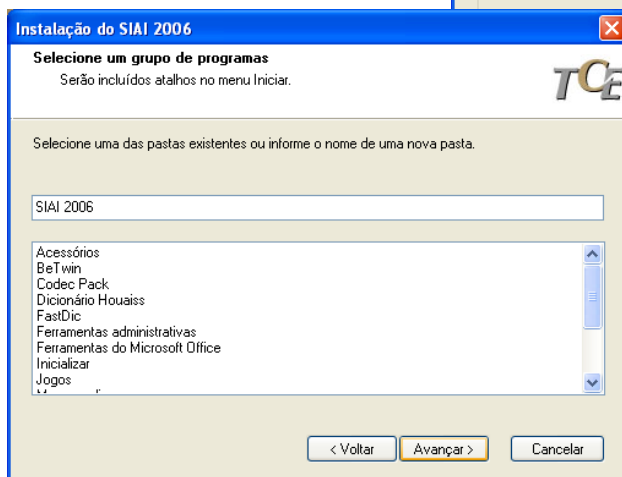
Instalação do SIAI 2006

Selecione um grupo de programas
Serão incluídos atalhos no menu Iniciar.

TCE

Selecione uma das pastas existentes ou informe o nome de uma nova pasta.

SIAI 2006

Acessórios
BeTwin
Codec Pack
Dicionário Houaiss
FastDic
Ferramentas administrativas
Ferramentas do Microsoft Office
Inicializar
Jogos
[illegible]

< Voltar
Avançar >
Cancelar